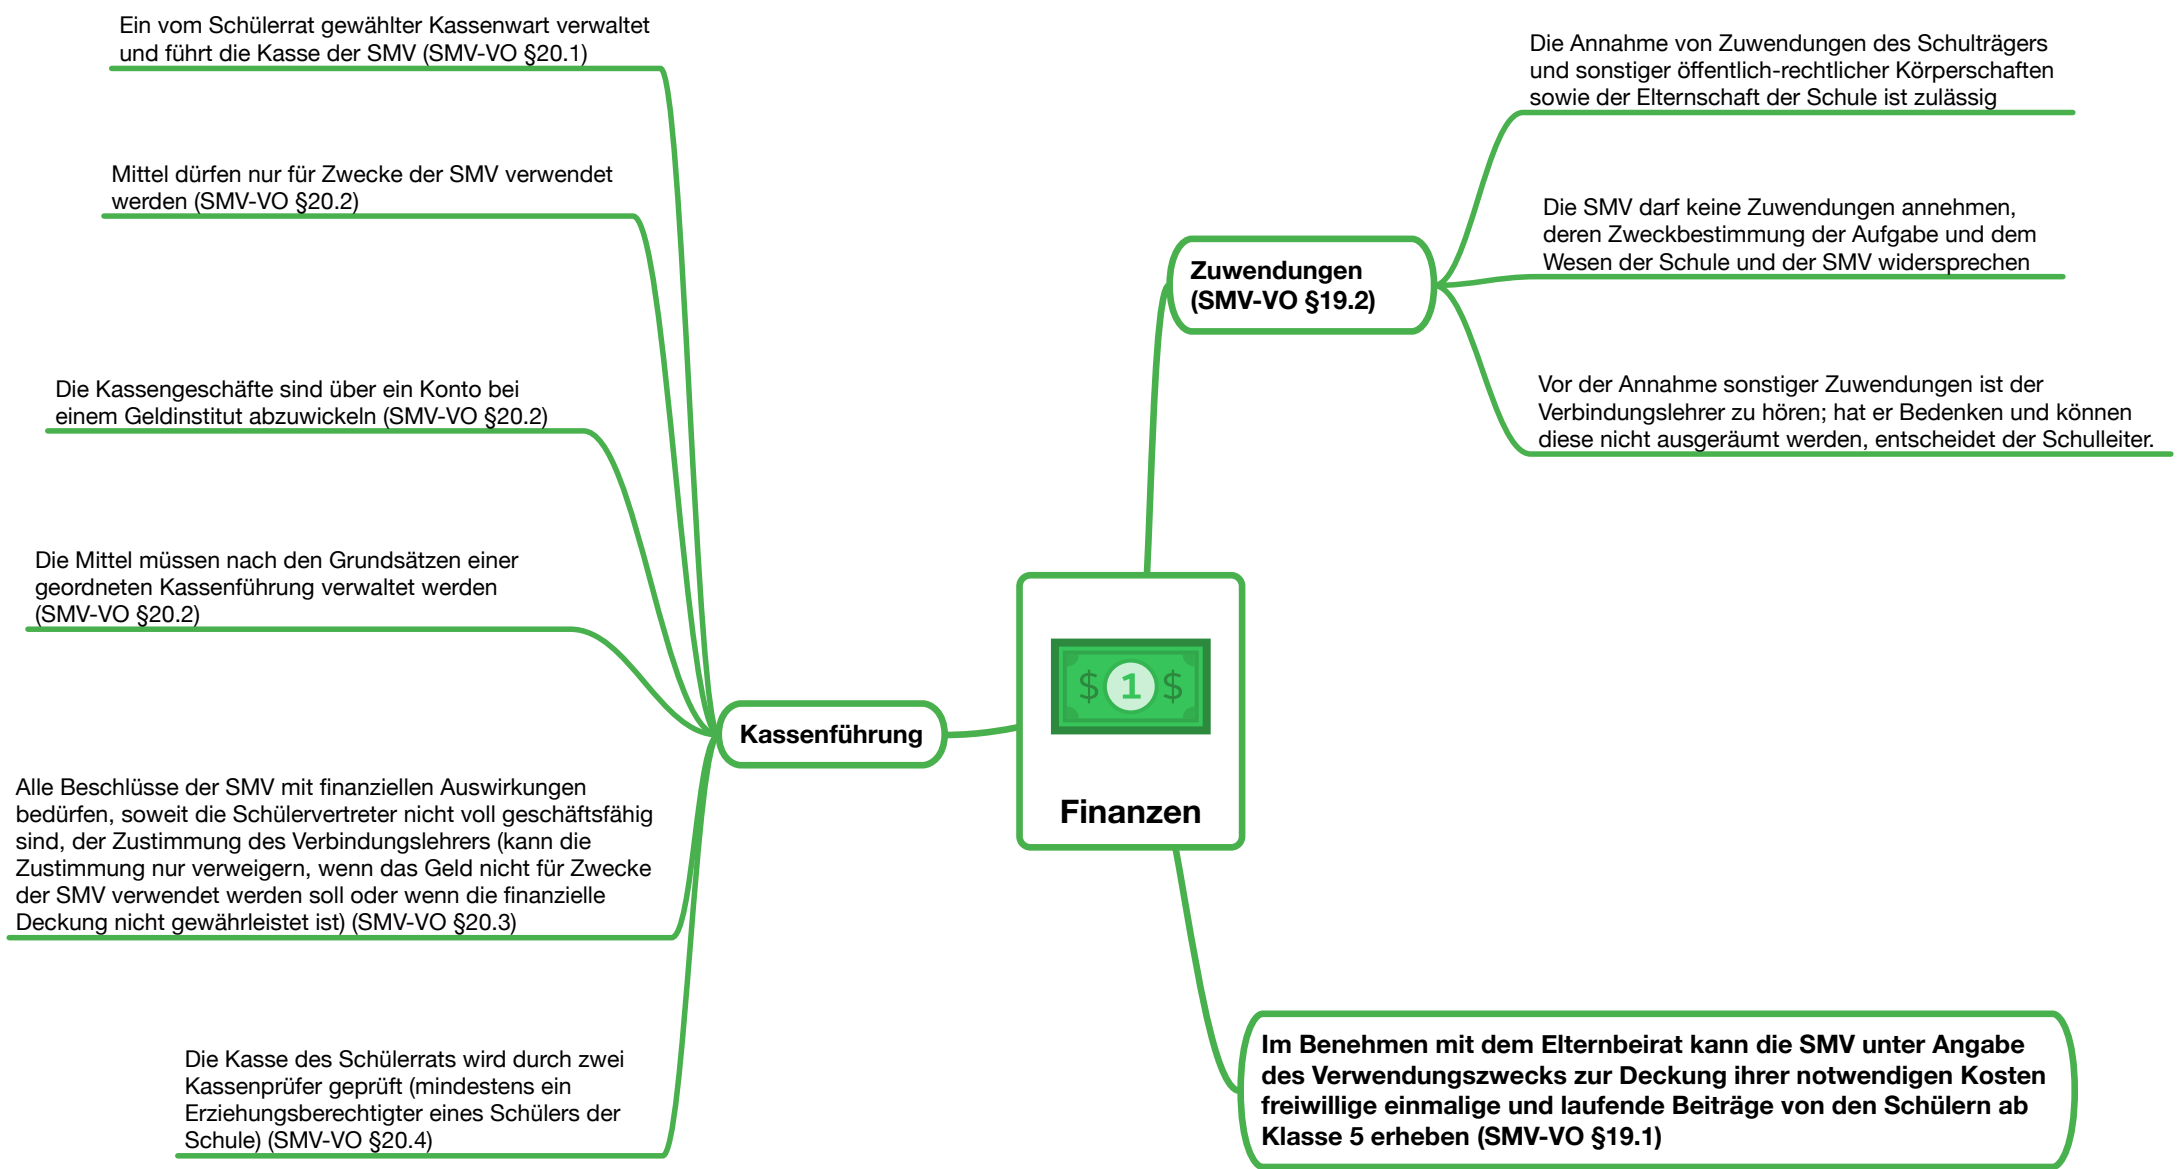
Ein vom Schülerrat gewählter Kassenwart verwaltet und führt die Kasse der SMV (SMV-VO §20.1)

Mittel dürfen nur für Zwecke der SMV verwendet werden (SMV-VO §20.2)

Die Kassengeschäfte sind über ein Konto bei einem Geldinstitut abzuwickeln (SMV-VO §20.2)

Die Mittel müssen nach den Grundsätzen einer geordneten Kassenführung verwaltet werden (SMV-VO §20.2)

Alle Beschlüsse der SMV mit finanziellen Auswirkungen bedürfen, soweit die Schülervertreter nicht voll geschäftsfähig sind, der Zustimmung des Verbindungslehrers (kann die Zustimmung nur verweigern, wenn das Geld nicht für Zwecke der SMV verwendet werden soll oder wenn die finanzielle Deckung nicht gewährleistet ist) (SMV-VO §20.3)

Die Kasse des Schülerrats wird durch zwei Kassenprüfer geprüft (mindestens ein Erziehungsberechtigter eines Schülers der Schule) (SMV-VO §20.4)

Kassenführung

$ 1 $

Finanzen

Zuwendungen (SMV-VO §19.2)

Die Annahme von Zuwendungen des Schulträgers und sonstiger öffentlich-rechtlicher Körperschaften sowie der Elternschaft der Schule ist zulässig

Die SMV darf keine Zuwendungen annehmen, deren Zweckbestimmung der Aufgabe und dem Wesen der Schule und der SMV widersprechen

Vor der Annahme sonstiger Zuwendungen ist der Verbindungslehrer zu hören; hat er Bedenken und können diese nicht ausgeräumt werden, entscheidet der Schulleiter.

Im Benehmen mit dem Elternbeirat kann die SMV unter Angabe des Verwendungszwecks zur Deckung ihrer notwendigen Kosten freiwillige einmalige und laufende Beiträge von den Schülern ab Klasse 5 erheben (SMV-VO §19.1)